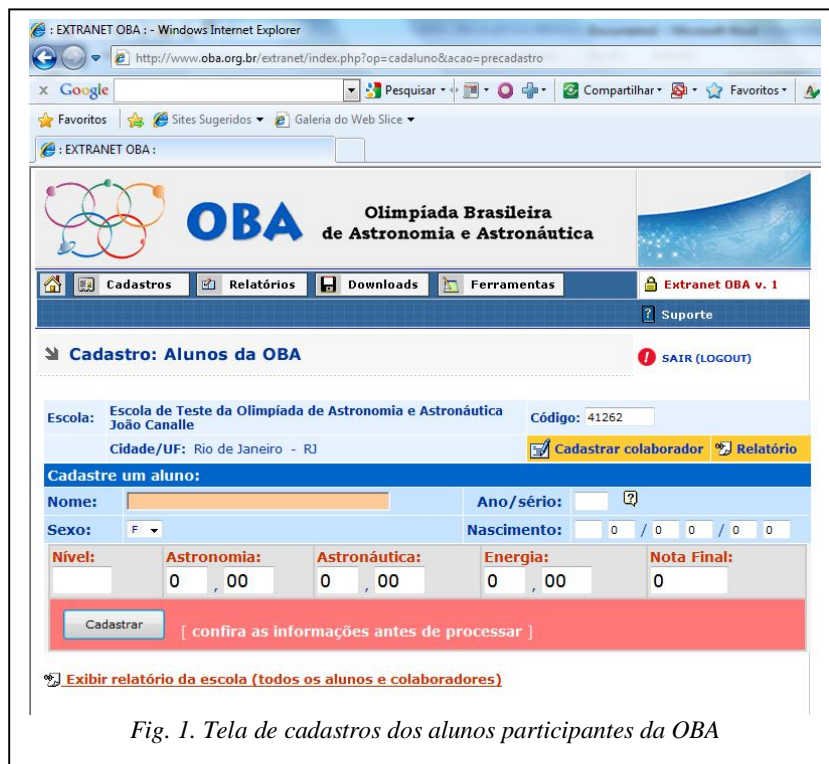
: EXTRANET OBA : - Windows Internet Explorer

http://www.oba.org.br/extranet/index.php?op=cadaluno&acao=precadastro

x Google

Pesquisar · Compartilhar · Favoritos ·

Favoritos | Sites Sugeridos · Galeria do Web Slice ·

: EXTRANET OBA :

OBA Olimpíada Brasileira de Astronomia e Astronáutica

Cadastros | Relatórios | Downloads | Ferramentas | Extranet OBA v. 1

Suporte

Cadastro: Alunos da OBA

SAIR (LOGOUT)

Escola: Escola de Teste da Olimpíada de Astronomia e Astronáutica João Canalle

Código: 41262

Cidade/UF: Rio de Janeiro - RJ

Cadastrar colaborador | Relatório

Cadastre um aluno:

Nome:

Ano/sério:

Sexo: F

Nascimento: 0 / 0 0 / 0 0

| Nível: | Astronomia: | Astronáutica: | Energia: | Nota Final: |
|---|---|---|---|---|
| | 0 , 00 | 0 , 00 | 0 , 00 | 0 |

Cadastrar [ confira as informações antes de processar ]

Exibir relatório da escola (todos os alunos e colaboradores)

Fig. 1. Tela de cadastros dos alunos participantes da OBA